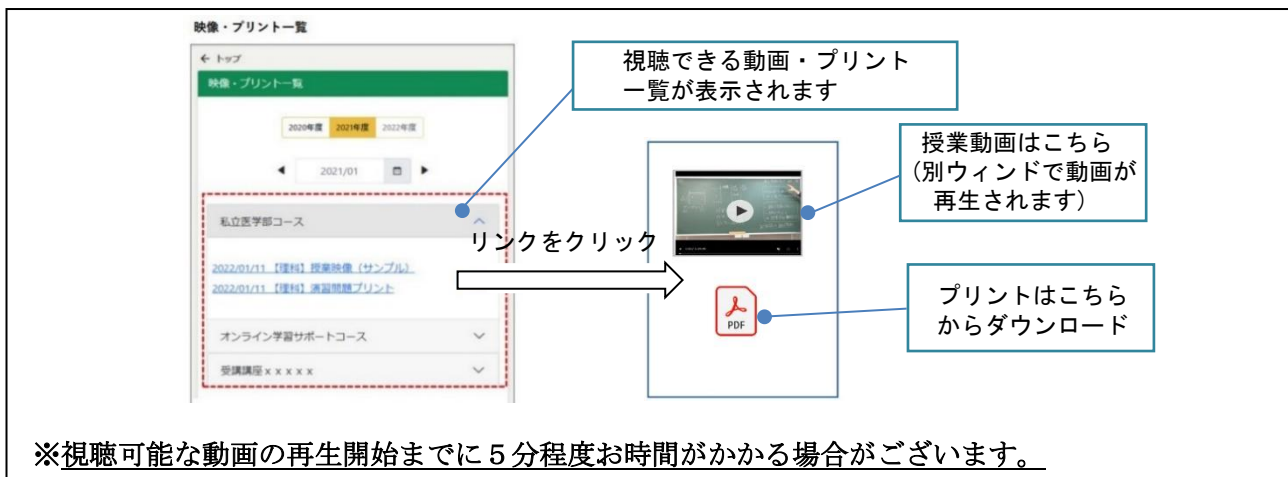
映像・プリント一覧

← トップ

映像・プリント一覧

2020年度 2021年度 2022年度

◀ 2021/01 ▶

私立医学部コース

2022/01/11 【理科】授業映像（サンプル）
2022/01/11 【理科】演習問題プリント

オンライン学習サポートコース

受講講座ｘｘｘｘｘ

視聴できる動画・プリント一覧が表示されます

リンクをクリック

授業動画はこちら（別ウィンドで動画が再生されます）

PDF

プリントはこちらからダウンロード

※視聴可能な動画の再生開始までに５分程度お時間がかかる場合がございます。